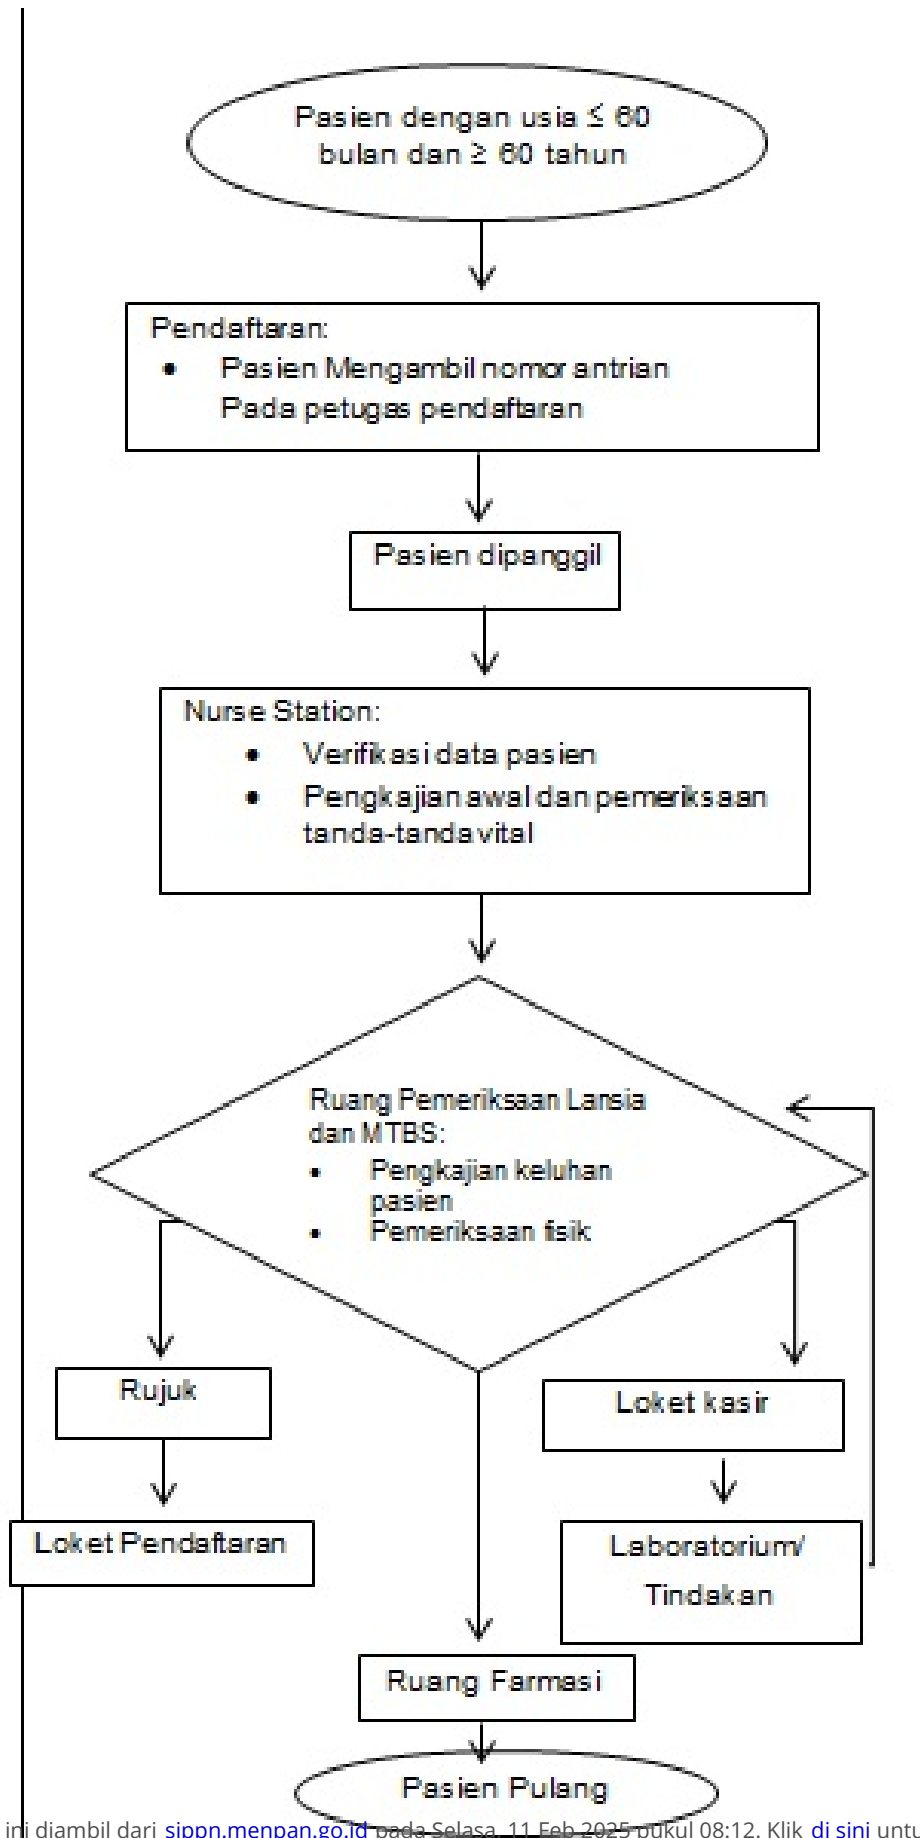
Pasien dengan usia ≤ 60 bulan dan ≥ 60 tahun

Pendaftaran:
• Pasien Mengambil nomor antrian Pada petugas pendaftaran

Pasien dipanggil

Nurse Station:
• Verifikasi data pasien
• Pengkajian awal dan pemeriksaan tanda-tanda vital

Ruang Pemeriksaan Lansia dan MTBS:
• Pengkajian keluhan pasien
• Pemeriksaan fisik

Rujuk

Loket Pendaftaran

Loket kasir

Laboratorium/ Tindakan

Ruang Farmasi

Pasien Pulang

ini diambil dari sippn.menpan.go.id pada Selasa, 11 Feb 2025 pukul 08:12. Klik di sini untu